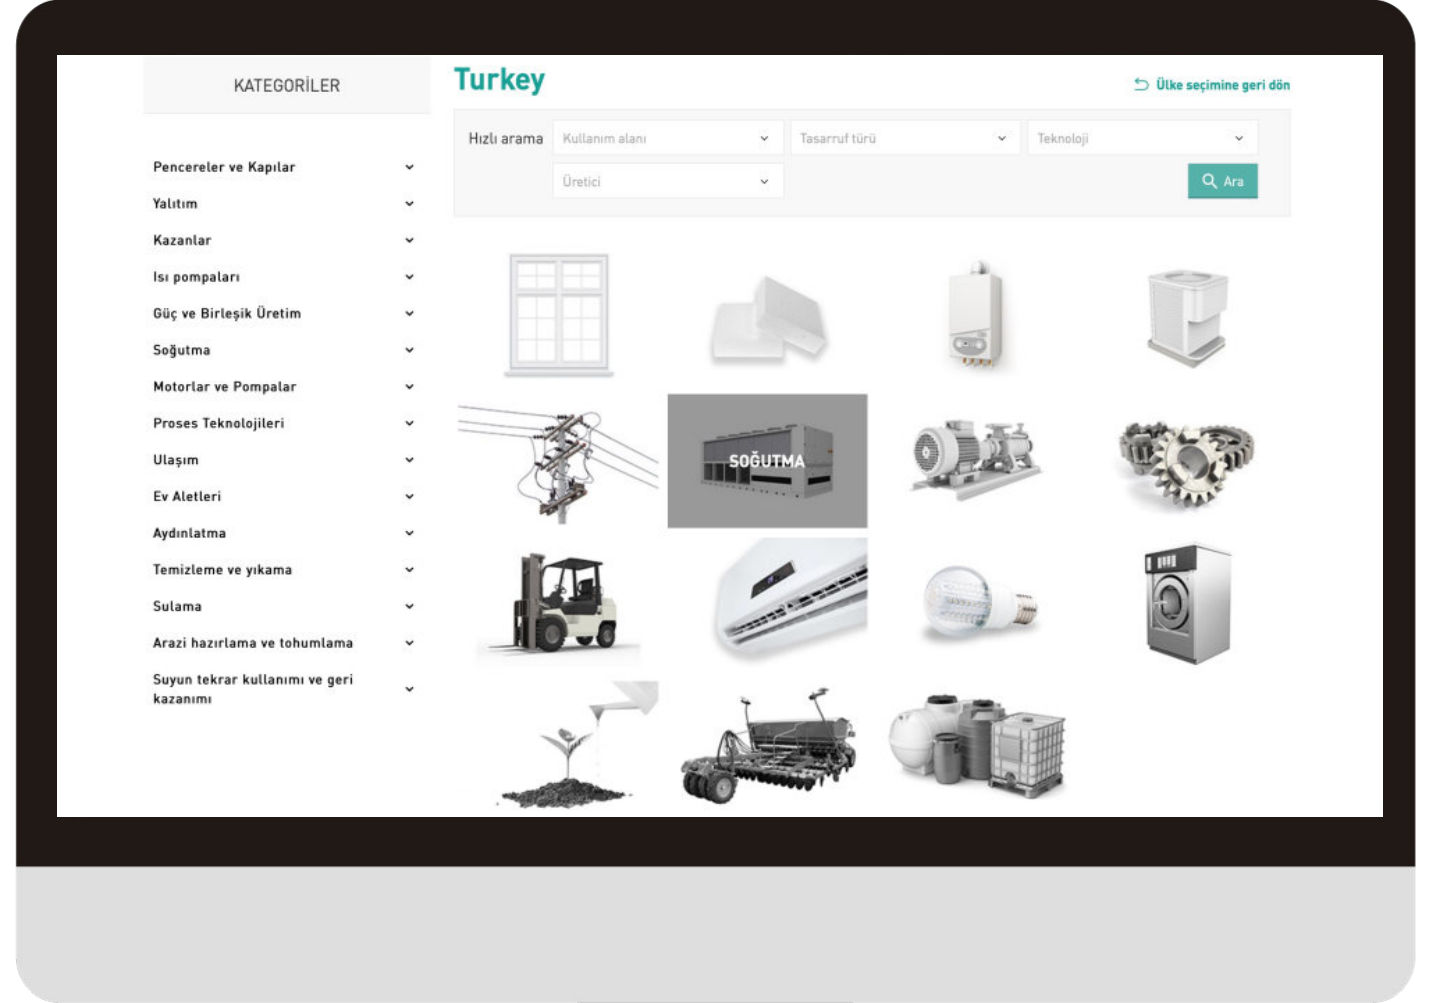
KATEGORİLER

Pencereler ve Kapılar
Yalıtım
Kazanlar
Isı pompaları
Güç ve Birleşik Üretim
Soğutma
Motorlar ve Pompalar
Proses Teknolojileri
Ulaşım
Ev Aletleri
Aydınlatma
Temizleme ve yıkama
Sulama
Arazi hazırlama ve tohumlama
Suyun tekrar kullanımı ve geri kazanımı

Turkey

Ülke seçimine geri dön

Hızlı arama
Kullanım alanı
Tasarruf türü
Teknoloji
Üretici
Ara

SOĞUTMA